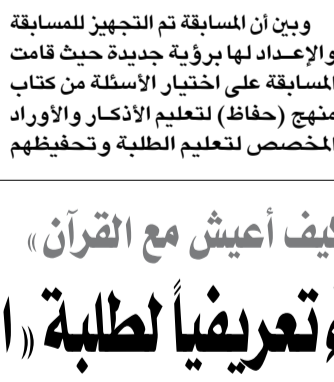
وبين أن المسابقة تم التجهيز للمسابقة والإعداد لها برؤية جديدة حيث قامت المسابقة على اختيار الأسئلة من كتاب منهج (حفاظ) لتعليم الأذكار والأوراد المخصص لتعليم الطلبة وتحفيظهم

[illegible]يف أعيش مع القرآن»

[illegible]وتعريفياً لطلبة «ا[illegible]